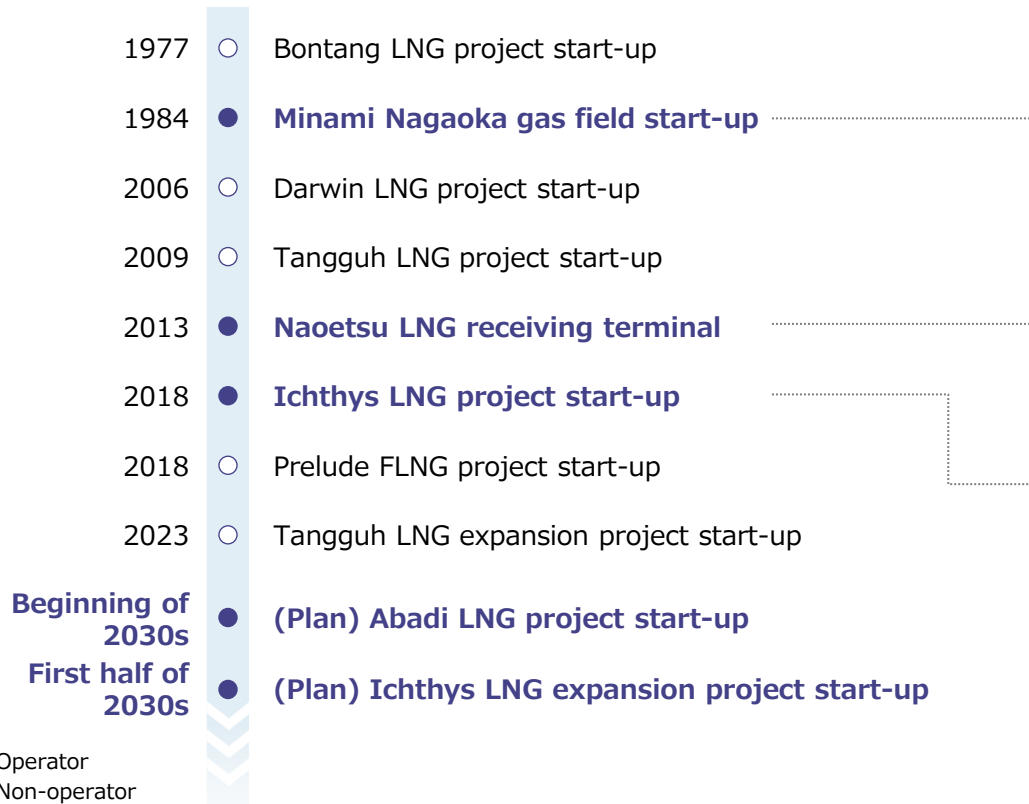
1977 Bontang LNG project start-up

1984 Minami Nagaoka gas field start-up

2006 Darwin LNG project start-up

2009 Tangguh LNG project start-up

2013 Naoetsu LNG receiving terminal

2018 Ichthys LNG project start-up

2018 Prelude FLNG project start-up

2023 Tangguh LNG expansion project start-up

Beginning of 2030s (Plan) Abadi LNG project start-up

First half of 2030s (Plan) Ichthys LNG expansion project start-up

Operator
Non-operator